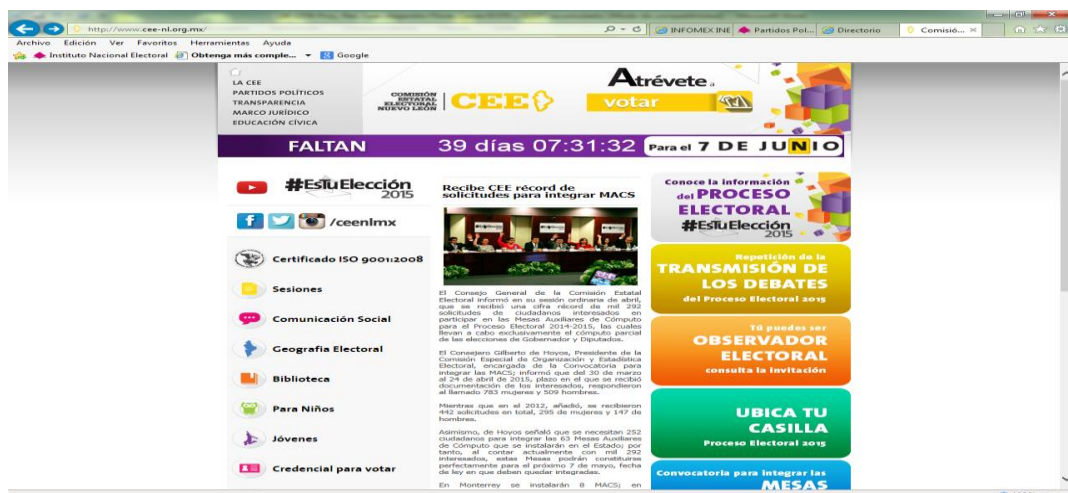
http://www.cee-nl.org.mx/

INFOMEX INE | Partidos Pol... | Directorio | Comisió...

Archivo Edición Ver Favoritos Herramientas Ayuda

Instituto Nacional Electoral | Obtenga más comple... | Google

LA CEE
PARTIDOS POLÍTICOS
TRANSPARENCIA
MARCO JURÍDICO
EDUCACIÓN CÍVICA

COMISIÓN ESTATAL ELECTORAL NUEVO LEÓN | CEE

Atrévete a votar

FALTAN 39 días 07:31:32 Para el 7 DE JUNIO

#EsTuElección 2015

/ceenlmx

Certificado ISO 9001:2008

Sesiones

Comunicación Social

Geografía Electoral

Biblioteca

Para Niños

Jóvenes

Credencial para votar

Recibe CEE récord de solicitudes para integrar MACS

El Consejo General de la Comisión Estatal Electoral informó en su sesión ordinaria de abril, que se recibió una cifra récord de mil 292 solicitudes de ciudadanos interesados en participar en las Mesas Auxiliares de Cómputo para el Proceso Electoral 2014-2015, las cuales llevan a cabo exclusivamente el cómputo parcial de las elecciones de Gobernador y Diputados.

El Consejero Gilberto de Hoyos, Presidente de la Comisión Especial de Organización y Estadística Electoral, encargada de la Convocatoria para integrar las MACS; informó que del 30 de marzo al 24 de abril de 2015, plazo en el que se recibió documentación de los interesados, respondieron al llamado 783 mujeres y 509 hombres.

Mientras que en el 2012, añadió, se recibieron 442 solicitudes en total, 295 de mujeres y 147 de hombres.

Asimismo, de Hoyos señaló que se necesitan 252 ciudadanos para integrar las 63 Mesas Auxiliares de Cómputo que se instalarán en el Estado; por tanto, al contar actualmente con mil 292 interesados, estas Mesas podrán constituirse perfectamente para el próximo 7 de mayo, fecha de ley en que deben quedar integradas.

En Monterrey se instalarán 8 MACS; en

Conoce la información del PROCESO ELECTORAL #EsTuElección 2015

Repetición de la TRANSMISIÓN DE LOS DEBATES del Proceso Electoral 2015

Tú puedes ser OBSERVADOR ELECTORAL consulta la invitación

UBICA TU CASILLA Proceso Electoral 2015

Convocatoria para integrar las MESAS